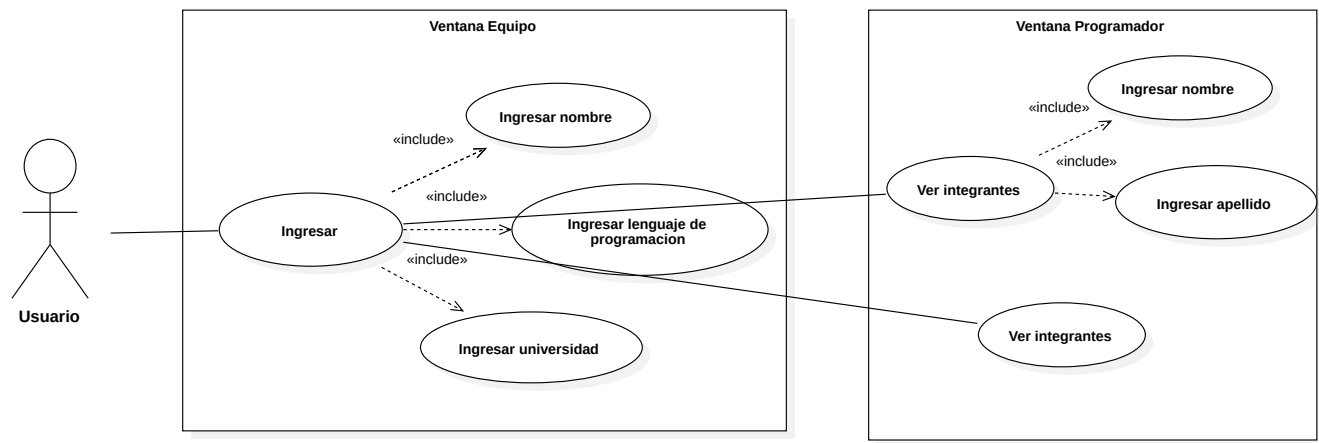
Usuario

Ventana Equipo

«include»

Ingresar nombre

«include»

Ingresar

Ingresar lenguaje de programacion

«include»

Ingresar universidad

Ventana Programador

«include»

Ingresar nombre

«include»

Ver integrantes

Ingresar apellido

Ver integrantes